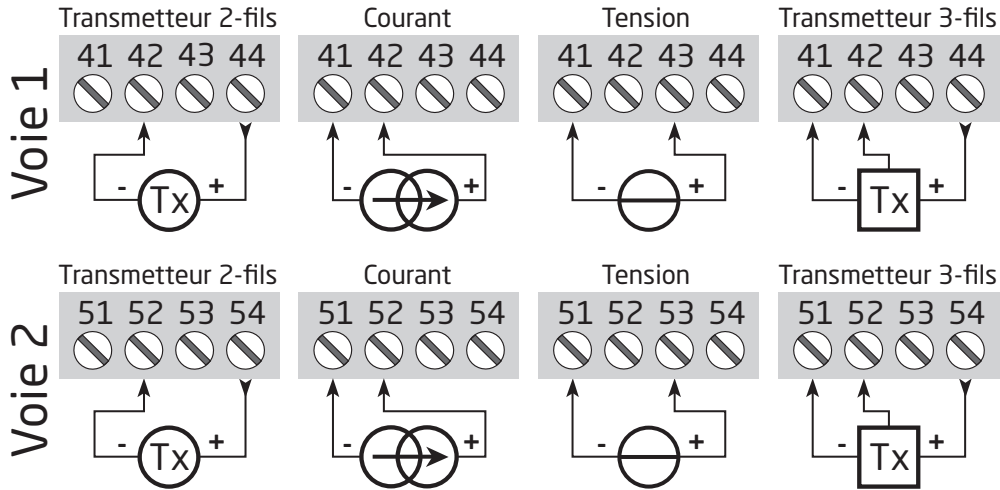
Voie 1

Transmetteur 2-fils
41 42 43 44
- Tx +

Courant
41 42 43 44
- +

Tension
41 42 43 44
- +

Transmetteur 3-fils
41 42 43 44
- Tx +

Voie 2

Transmetteur 2-fils
51 52 53 54
- Tx +

Courant
51 52 53 54
- +

Tension
51 52 53 54
- +

Transmetteur 3-fils
51 52 53 54
- Tx +